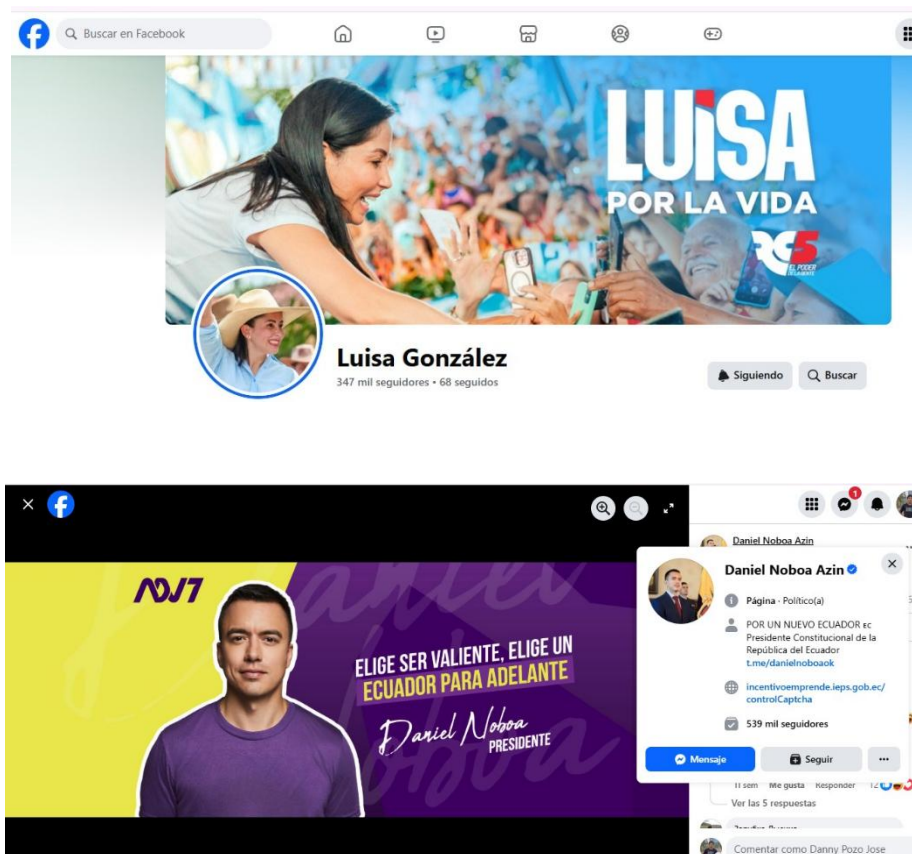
Buscar en Facebook

LUISA
POR LA VIDA
RC5
EL PODER DELANTE

Luisa González
347 mil seguidores • 68 seguidos

Siguiendo
Buscar

ADN7

ELIGE SER VALIENTE, ELIGE UN ECUADOR PARA ADELANTE
Daniel Noboa
PRESIDENTE

Daniel Noboa Azin

Daniel Noboa Azin
Página · Político(a)
POR UN NUEVO ECUADOR EC Presidente Constitucional de la República del Ecuador
t.me/danielnoboaok
incentivoemprende.ieps.gob.ec/controlCaptcha
539 mil seguidores
Mensaje
Seguir
...

11 sem Me gusta Responder 12
Ver las 5 respuestas
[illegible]
Comentar como Danny Pozo Jose